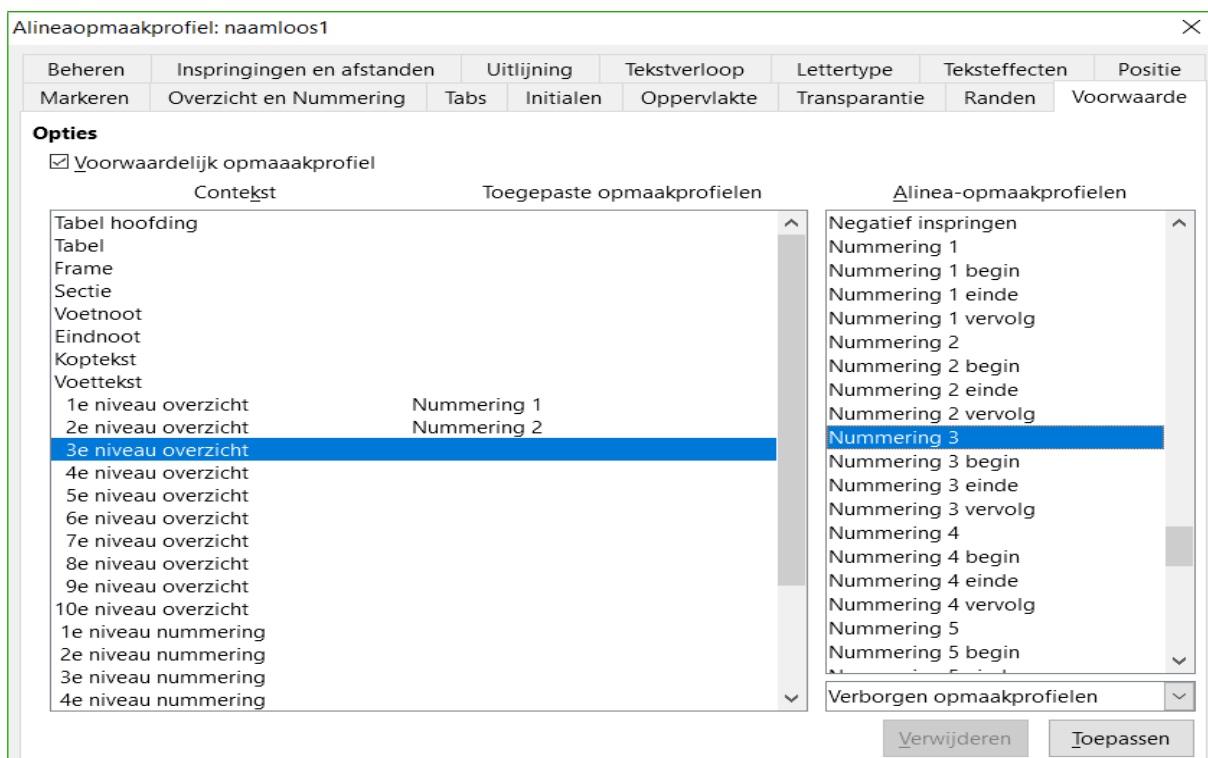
Alineaopmaakprofiel: naamloos1

| Beheren | Inspringingen en afstanden | Uitlijning | Tekstverloop | Lettertype | Teksteffecten | Positie |
|---|---|---|---|---|---|---|

| Markeren | Overzicht en Nummering | Tabs | Initialen | Oppervlakte | Transparantie | Randen | Voorwaarde |
|---|---|---|---|---|---|---|---|

Opties

☑ Voorwaardelijk opmaakprofiel

| Context | Toegepaste opmaakprofielen |
|---|---|
| Tabel hoofding | |
| Tabel | |
| Frame | |
| Sectie | |
| Voetnoot | |
| Eindnoot | |
| Koptekst | |
| Voettekst | |
| 1e niveau overzicht | Nummering 1 |
| 2e niveau overzicht | Nummering 2 |
| 3e niveau overzicht | |
| 4e niveau overzicht | |
| 5e niveau overzicht | |
| 6e niveau overzicht | |
| 7e niveau overzicht | |
| 8e niveau overzicht | |
| 9e niveau overzicht | |
| 10e niveau overzicht | |
| 1e niveau nummering | |
| 2e niveau nummering | |
| 3e niveau nummering | |
| 4e niveau nummering | |

Alinea-opmaakprofielen
Negatief inspringen
Nummering 1
Nummering 1 begin
Nummering 1 einde
Nummering 1 vervolg
Nummering 2
Nummering 2 begin
Nummering 2 einde
Nummering 2 vervolg
Nummering 3
Nummering 3 begin
Nummering 3 einde
Nummering 3 vervolg
Nummering 4
Nummering 4 begin
Nummering 4 einde
Nummering 4 vervolg
Nummering 5
Nummering 5 begin
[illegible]

Verborgen opmaakprofielen

Verwijderen Toepassen